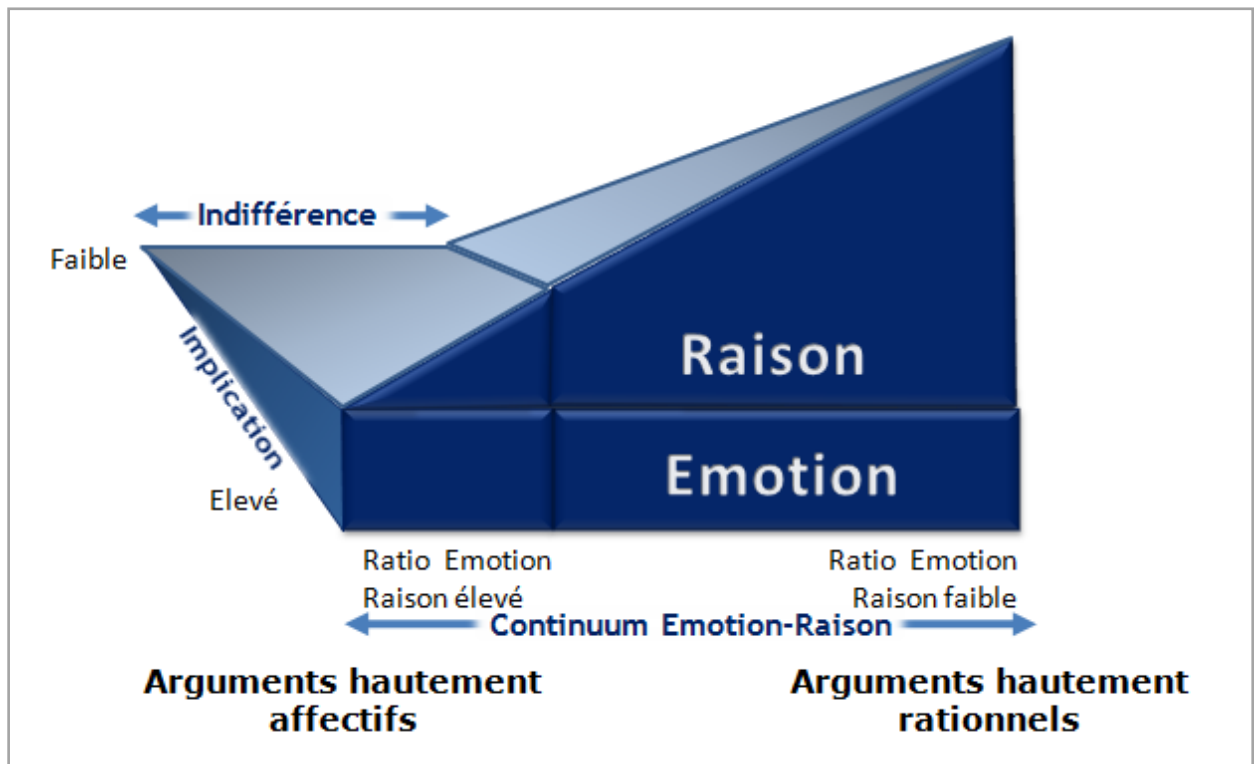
Indifférence

Faible

Implication

Elevé

Raison

Emotion

Ratio Emotion Raison élevé

Ratio Emotion Raison faible

Continuum Emotion-Raison

Arguments hautement affectifs

Arguments hautement rationnels